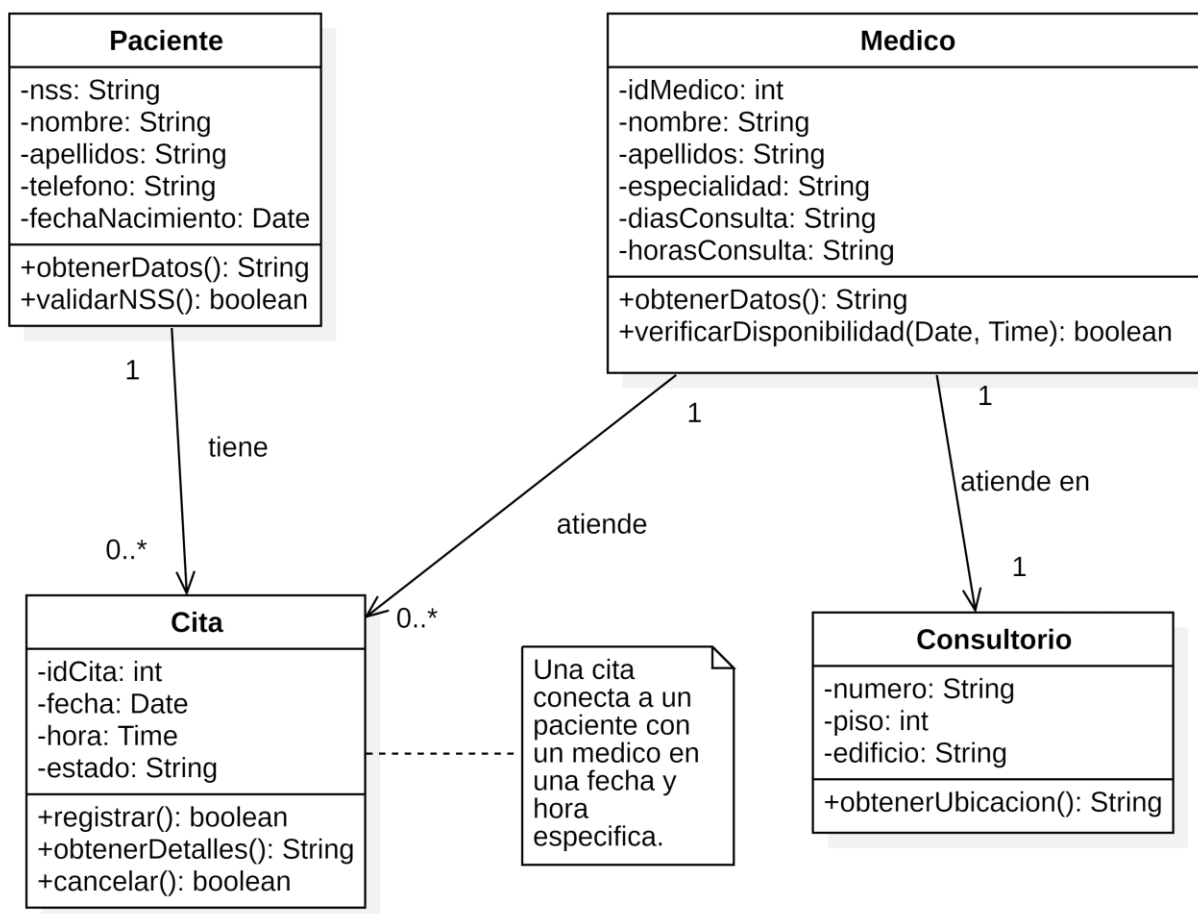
Paciente

-nss: String
-nombre: String
-apellidos: String
-telefono: String
-fechaNacimiento: Date

+obtenerDatos(): String
+validarNSS(): boolean

Medico

-idMedico: int
-nombre: String
-apellidos: String
-especialidad: String
-diasConsulta: String
-horasConsulta: String

+obtenerDatos(): String
+verificarDisponibilidad(Date, Time): boolean

1

tiene

0..*

1

atiende

0..*

1

atiende en

1

Cita

-idCita: int
-fecha: Date
-hora: Time
-estado: String

+registrar(): boolean
+obtenerDetalles(): String
+cancelar(): boolean

Una cita conecta a un paciente con un medico en una fecha y hora especifica.

Consultorio

-numero: String
-piso: int
-edificio: String

+obtenerUbicacion(): String